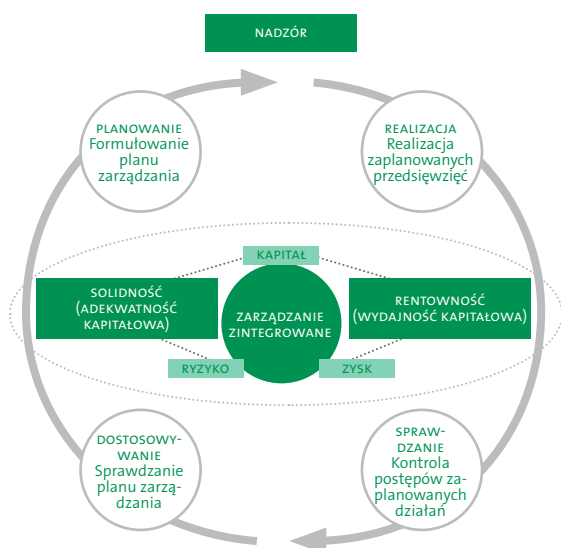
NADZÓR

PLANOWANIE
Formułowanie planu zarządzania

REALIZACJA
Realizacja zaplanowanych przedsięwzięć

KAPITAŁ

SOLIDNOŚĆ (ADEKWATNOŚĆ KAPITAŁOWA)

ZARZĄDZANIE ZINTEGROWANE

RENTOWNOŚĆ (WYDAJNOŚĆ KAPITAŁOWA)

RYZYKO

ZYSK

DOSTOSOWYWANIE
Sprawdzanie planu zarządzania

SPRAWDZANIE
Kontrola postępów zaplanowanych działań